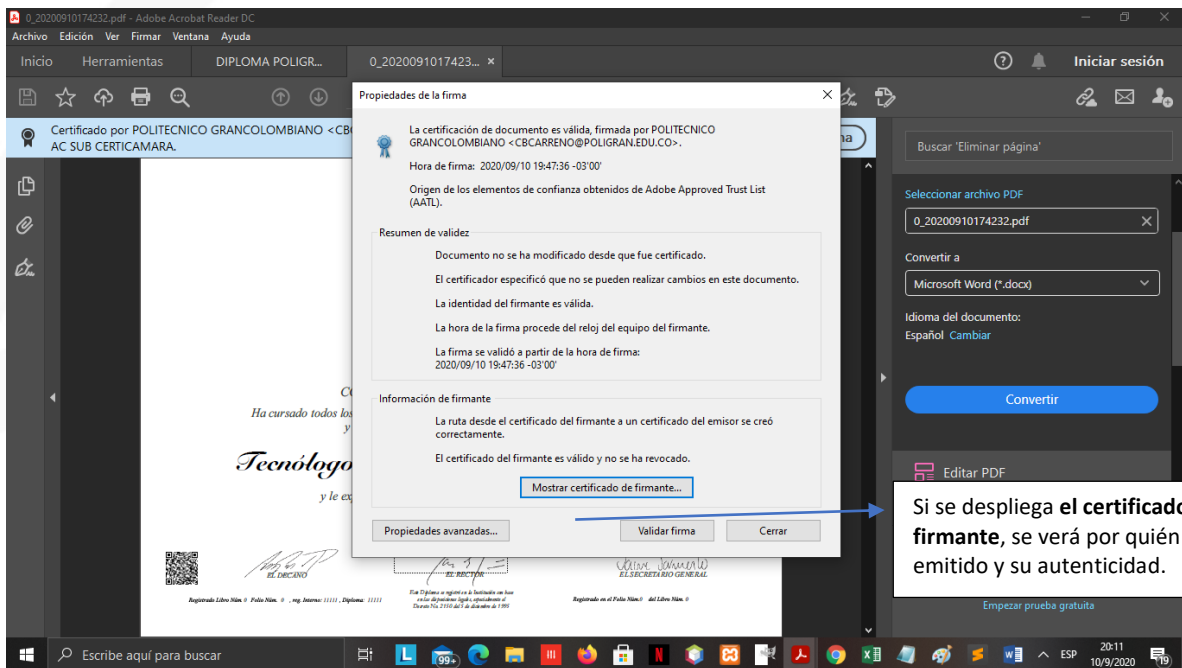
0_20200910174232.pdf - Adobe Acrobat Reader DC
Archivo Edición Ver Firmar Ventana Ayuda
Inicio Herramientas DIPLOMA POLIGR... 0_2020091017423... ×
Iniciar sesión

Certificado por POLITECNICO GRANCOLOMBIANO <CB
AC SUB CERTICAMARA.

Propiedades de la firma

La certificación de documento es válida, firmada por POLITECNICO GRANCOLOMBIANO <CBCARRENO@POLIGRAN.EDU.CO>.

Hora de firma: 2020/09/10 19:47:36 -03'00'

Origen de los elementos de confianza obtenidos de Adobe Approved Trust List (AATL).

Resumen de validez

Documento no se ha modificado desde que fue certificado.

El certificador especificó que no se pueden realizar cambios en este documento.

La identidad del firmante es válida.

La hora de la firma procede del reloj del equipo del firmante.

La firma se validó a partir de la hora de firma:
2020/09/10 19:47:36 -03'00'

Información de firmante

La ruta desde el certificado del firmante a un certificado del emisor se creó correctamente.

El certificado del firmante es válido y no se ha revocado.

Mostrar certificado de firmante...

Propiedades avanzadas... Validar firma Cerrar

Ha cursado todos los
Tecnólogo
y le ex
EL DECANO
EL RECTOR
EL SECRETARIO GENERAL
Registrado Libro Núm. 0 Folio Núm. 0 , reg. Interno: 11111 , Diploma: 11111
Registrado en el Folio Núm. 0 del Libro Núm. 0

Buscar 'Eliminar página'
Seleccionar archivo PDF
0_20200910174232.pdf
Convertir a
Microsoft Word (*.docx)
Idioma del documento:
Español Cambiar
Convertir
Editar PDF
Empezar prueba gratuita

Si se despliega el certificado firmante, se verá por quién emitido y su autenticidad.

Escribe aquí para buscar
ESP 20:11 10/9/2020